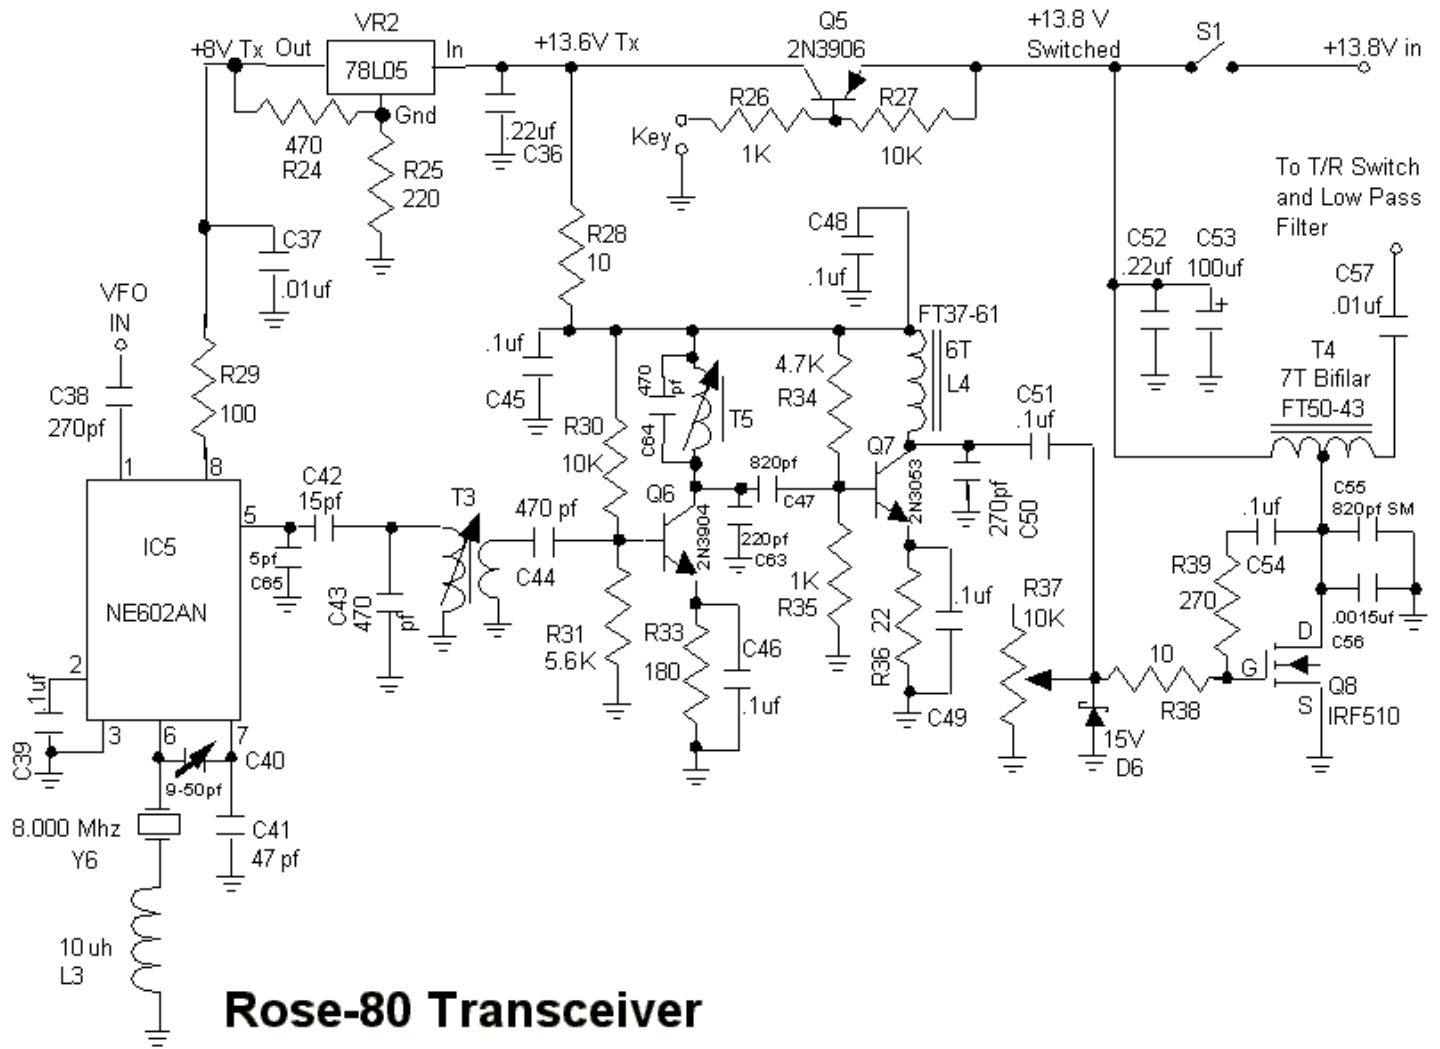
+8V Tx Out VR2 78L05 In +13.6V Tx Q5 2N3906 +13.8 V Switched S1 +13.8V in

Gnd 470 R24 R25 220 .22uf C36 R26 1K R27 10K Key

To T/R Switch and Low Pass Filter

C37 .01uf R28 10 C48 .1uf C52 .22uf C53 100uf + C57 .01uf

VFO IN C38 270pf R29 100 .1uf C45 FT37-61 6T L4 4.7K R34 T4 7T Bifilar FT50-43

470 pf C64 T5 R30 10K Q7 C51 .1uf

1 8 820pf C47 2N3053 270pf C50

IC5 NE602AN 5 C42 15pf T3 470 pf Q6 2N3904 220pf C63 .1uf C55 820pf SM

5pf C65 C43 470 pf C44 R31 5.6K 1K R35 R39 C54 270

R33 180 C46 .1uf R36 22 .1uf C49 R37 10K .0015uf C56 D

2 .1uf C39 3 6 7 C40 9-50pf 10 R38 G Q8 S IRF510 15V D6

8.000 Mhz Y6 C41 47 pf

10 uh L3

Rose-80 Transceiver